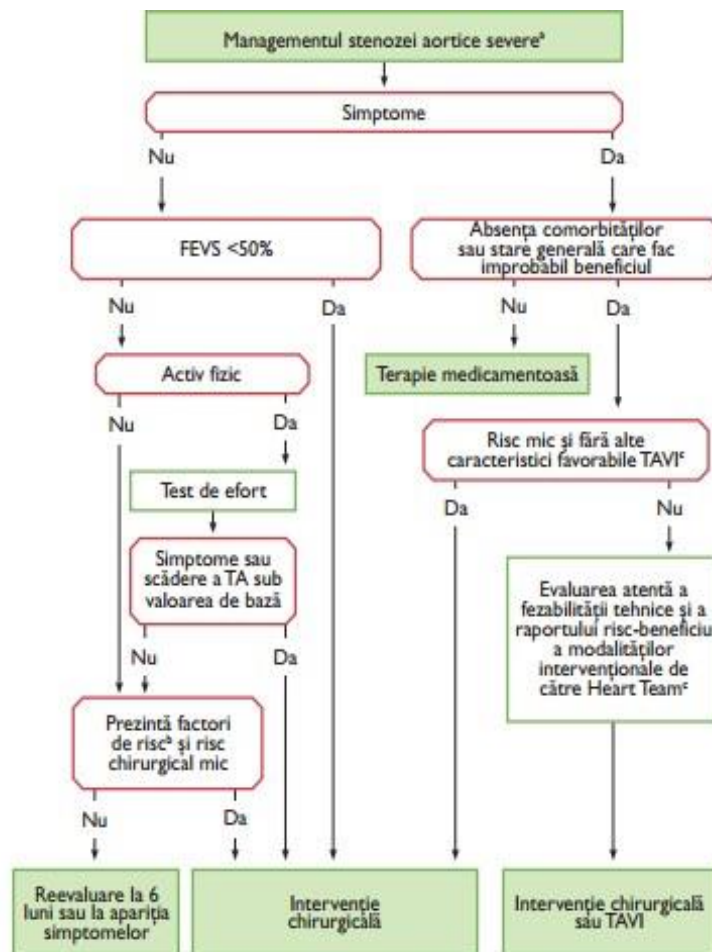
Managementul stenozei aortice severe$^a$

Simptome

Nu

Da

FEVS <50%

Absența comorbidităților sau stare generală care fac improbabil beneficiul

Nu

Da

Nu

Da

Activ fizic

Terapie medicamentoasă

Nu

Da

Risc mic și fără alte caracteristici favorabile TAVI$^c$

Test de efort

Da

Nu

Simptome sau scădere a TA sub valoarea de bază

Evaluarea atentă a fezabilității tehnice și a raportului risc-beneficiu a modalităților intervenționale de către Heart Team$^c$

Nu

Da

Prezintă factori de risc$^b$ și risc chirurgical mic

Nu

Da

Reevaluare la 6 luni sau la apariția simptomelor

Intervenție chirurgicală

Intervenție chirurgicală sau TAVI